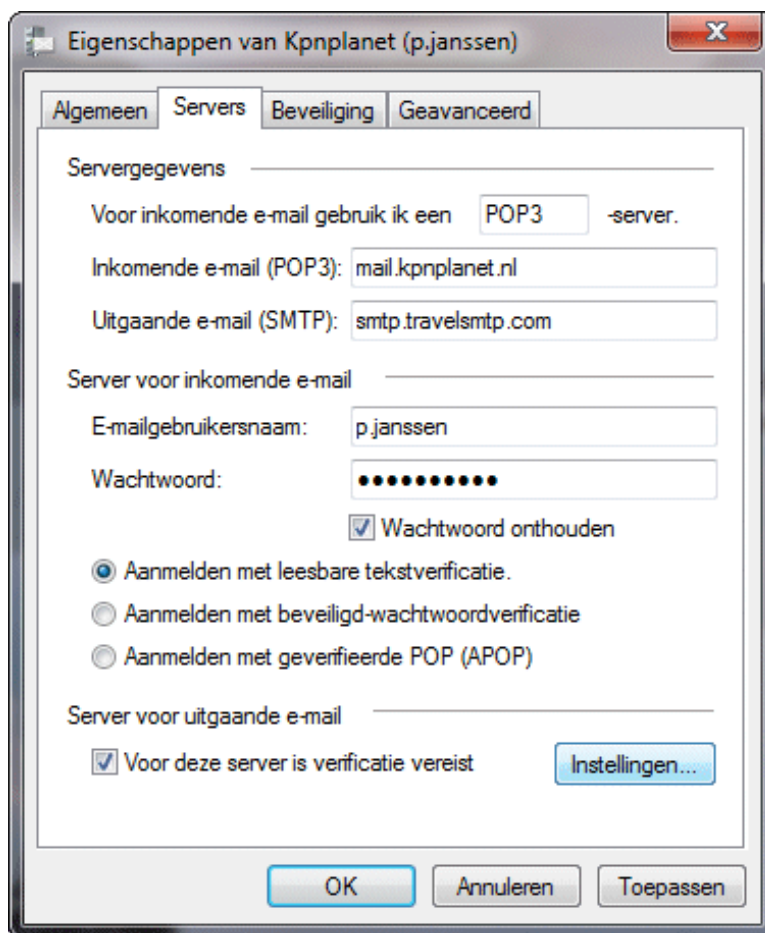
Eigenschappen van Kpnplanet (p.janssen)

Algemeen | Servers | Beveiliging | Geavanceerd

Servergegevens

Voor inkomende e-mail gebruik ik een POP3 -server.

Inkomende e-mail (POP3): mail.kpnplanet.nl

Uitgaande e-mail (SMTP): smtp.travelsmtp.com

Server voor inkomende e-mail

E-mailgebruikersnaam: p.janssen

Wachtwoord: ●●●●●●●●●●●

Wachtwoord onthouden

Aanmelden met leesbare tekstverificatie.

Aanmelden met beveiligd-wachtwoordverificatie

Aanmelden met geverifieerde POP (APOP)

Server voor uitgaande e-mail

Voor deze server is verificatie vereist

Instellingen...

OK Annuleren Toepassen